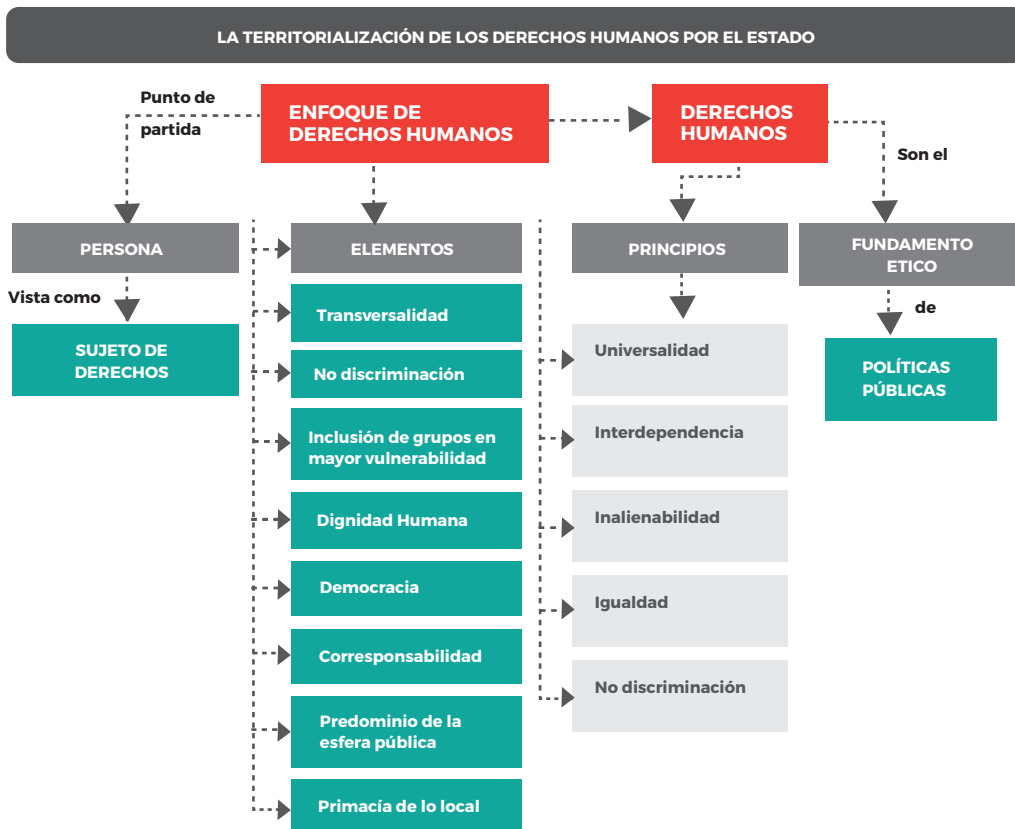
LA TERRITORIALIZACIÓN DE LOS DERECHOS HUMANOS POR EL ESTADO

Punto de partida

ENFOQUE DE DERECHOS HUMANOS

DERECHOS HUMANOS

Son el

PERSONA

Vista como

SUJETO DE DERECHOS

ELEMENTOS

Transversalidad

No discriminación

Inclusión de grupos en mayor vulnerabilidad

Dignidad Humana

Democracia

Corresponsabilidad

Predominio de la esfera pública

Primacía de lo local

PRINCIPIOS

Universalidad

Interdependencia

Inalienabilidad

Igualdad

No discriminación

FUNDAMENTO ETICO

de

POLÍTICAS PÚBLICAS